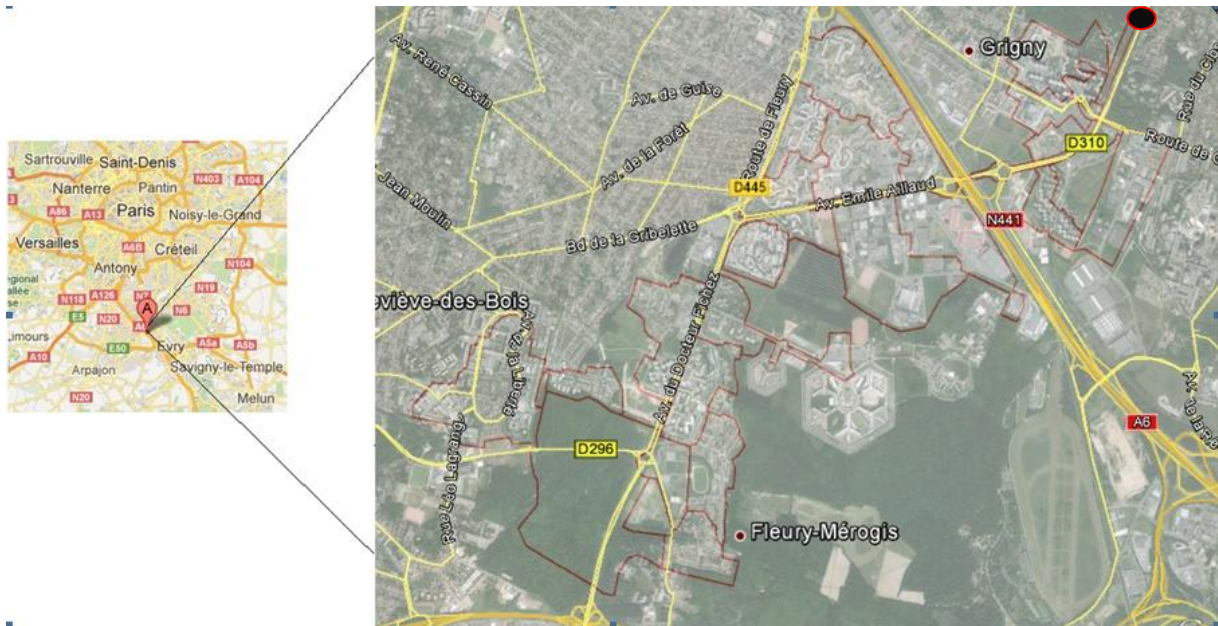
Sartrouville
Saint-Denis
Nanterre
Pantin
N403
A104
A86
A13
Paris
Noisy-le-Grand
Versailles
A6B
Créteil
Antony
N104
egional
N118
A126
N19
E5
N20
N6
Limours
E50
A5a
A5b
A10
Evry
Savigny-le-Temple
Arpajon
N20
Melun

Av. René Cassin
Av. de Guise
Route de Fleury
Grigny
Av. de la Forêt
D310
Route de C
Rue du Gr
Jean Moulin
D445
Av. Emile Aillaud
Bd de la Gribelette
N441
eviève-des-Bois
Av. de la Liberté
Av. du Docteur Fichez
A6
Av. de la
D296
Rue Léo Lagrange
Fleury-Mérogis